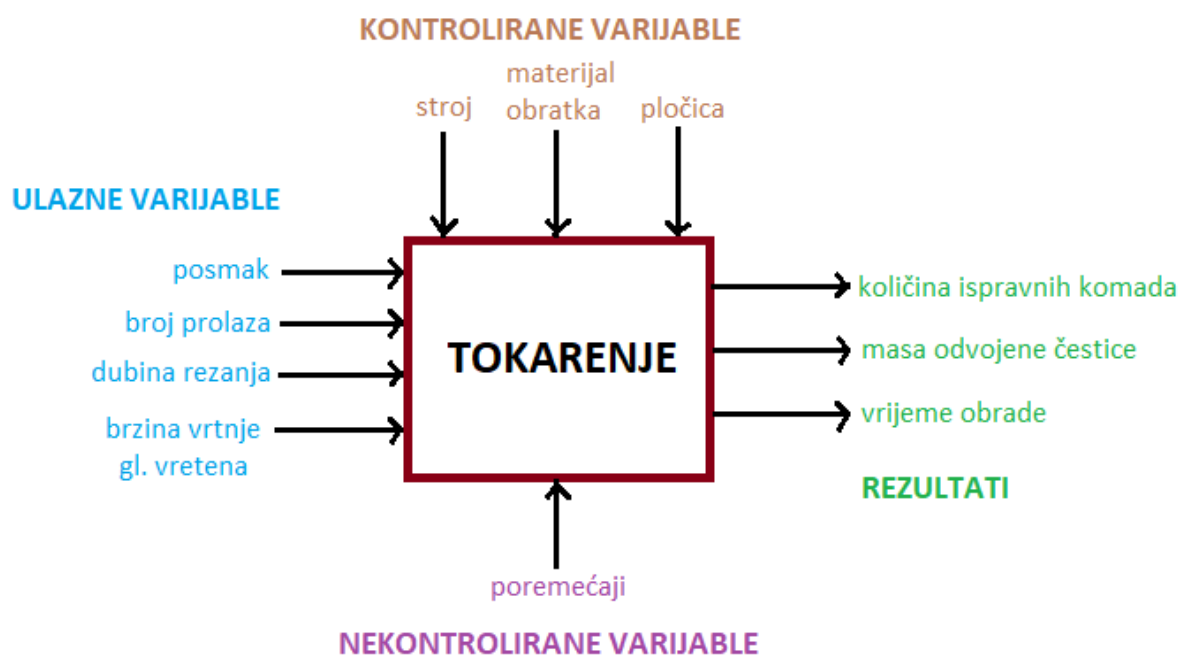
KONTROLIRANE VARIJABLE

stroj

materijal obratka

pločica

ULAZNE VARIJABLE

posmak

broj prolaza

dubina rezanja

brzina vrtnje gl. vretena

TOKARENJE

količina ispravnih komada

masa odvojene čestice

vrijeme obrade

REZULTATI

poremećaji

NEKONTROLIRANE VARIJABLE